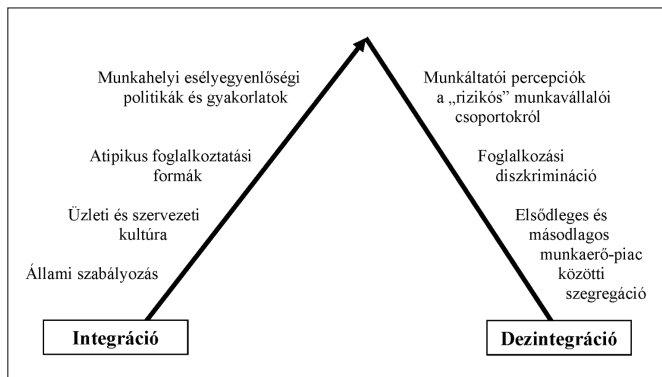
Munkahelyi esélyegyenlőségi politikák és gyakorlatok

Atipikus foglalkoztatási formák

Üzleti és szervezeti kultúra

Állami szabályozás

Integráció

Munkáltatói percepciók a „rizikós" munkavállalói csoportokról

Foglalkozási diszkrimináció

Elsődleges és másodlagos munkaerő-piac közötti szegregáció

Dezintegráció